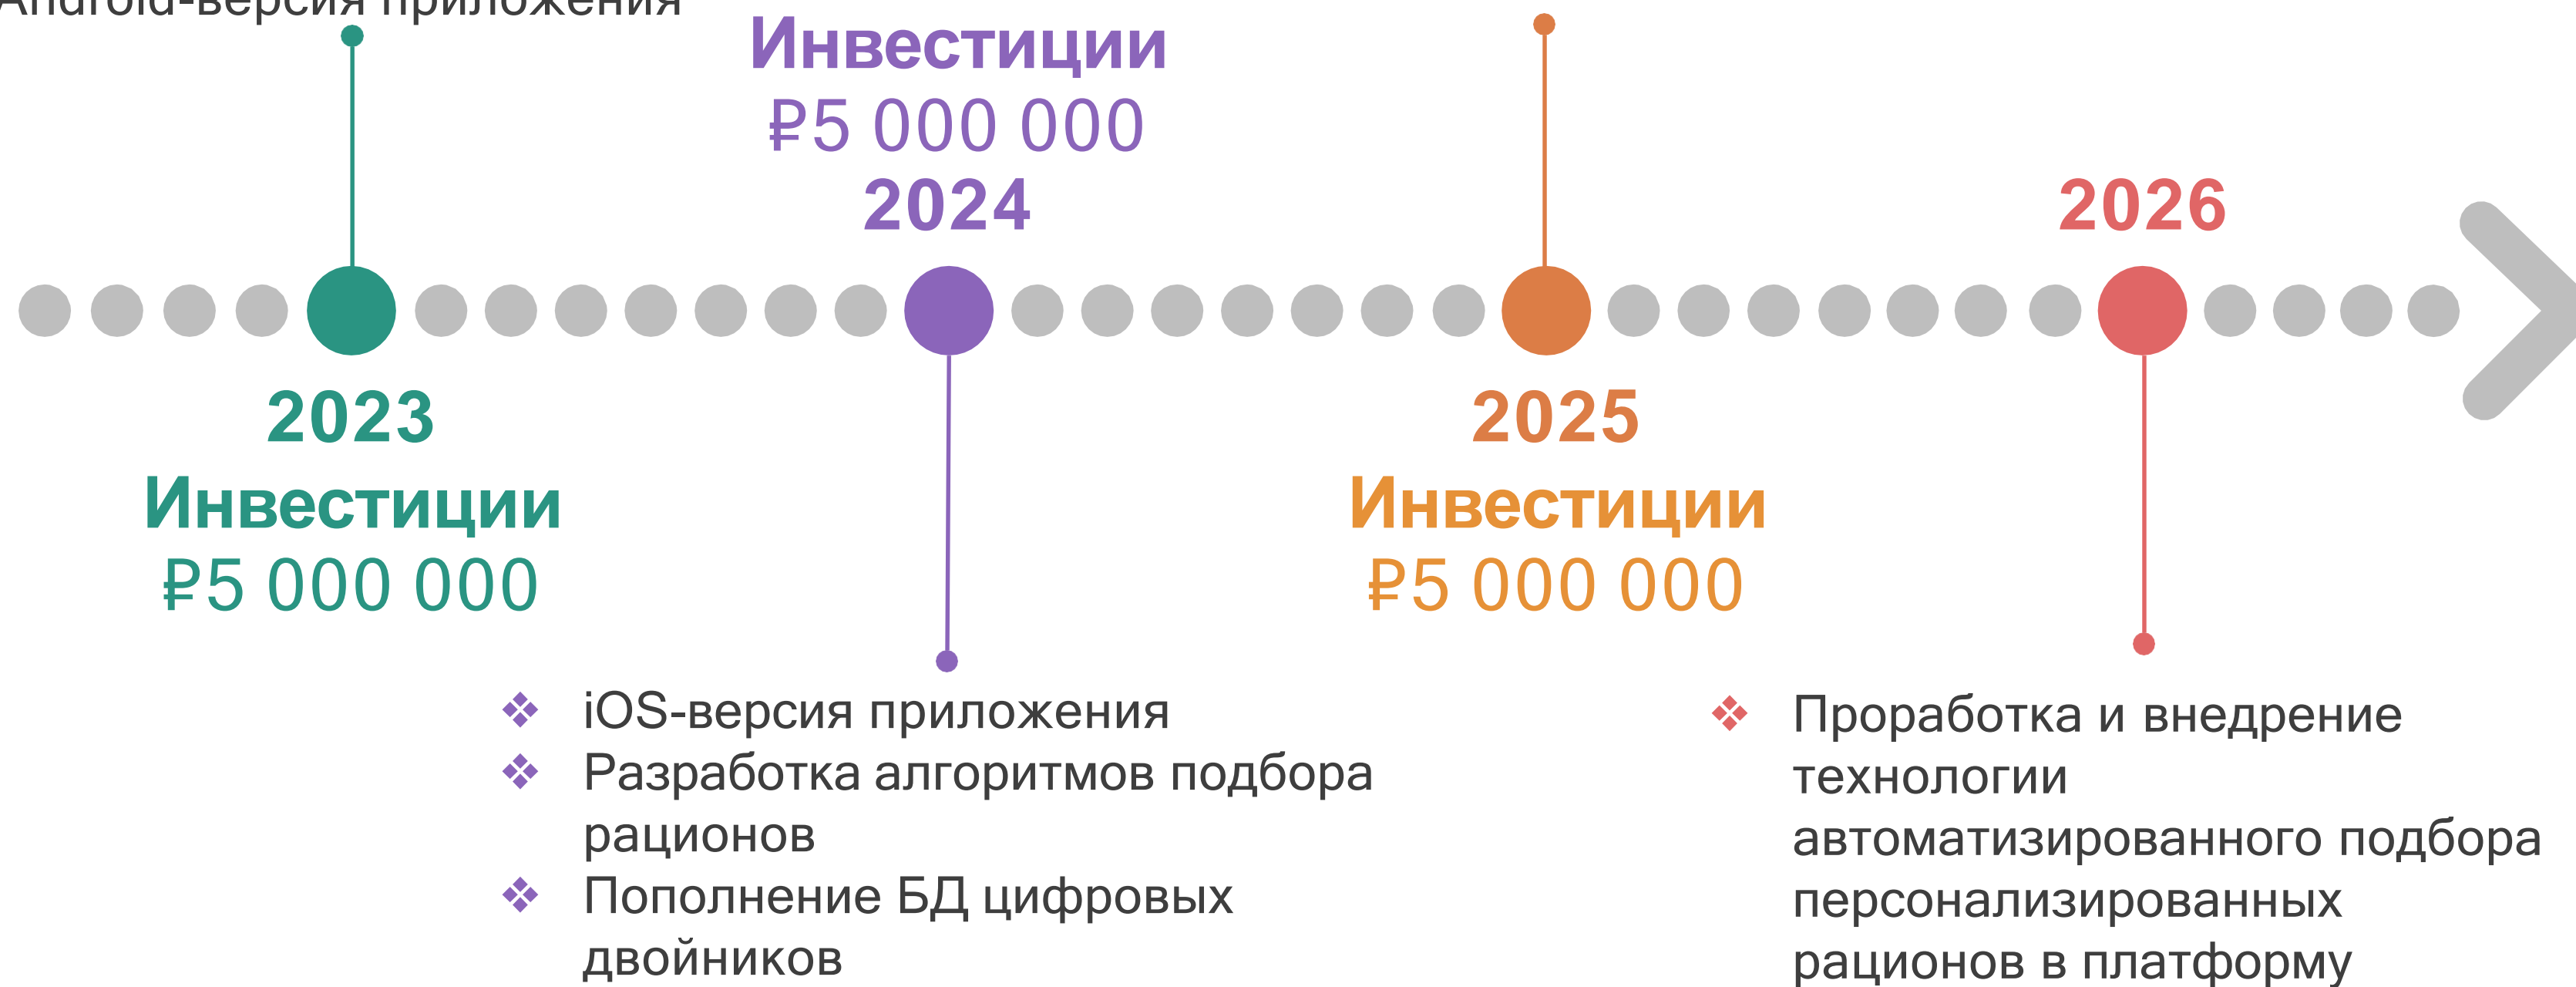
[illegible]-версия приложения

Инвестиции
₽5 000 000
2024

2026

2023
Инвестиции
₽5 000 000

2025
Инвестиции
₽5 000 000

❖ iOS-версия приложения
❖ Разработка алгоритмов подбора рационов
❖ Пополнение БД цифровых двойников

❖ Проработка и внедрение технологии автоматизированного подбора персонализированных рационов в платформу